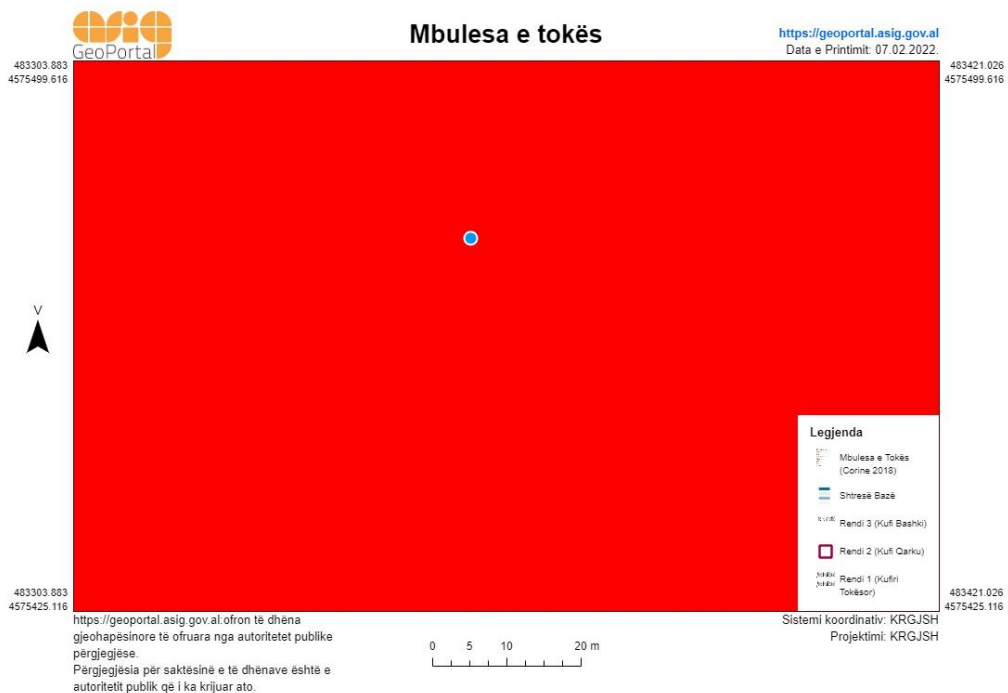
GeoPortal

Mbulesa e tokës

https://geoportal.asig.gov.al
Data e Printimit: 07.02.2022.

483303.883
4575499.616

483421.026
4575499.616

V

Legjenda
Mbulesa e Tokës (Corine 2018)
Shtresë Bazë
Rendi 3 (Kufi Bashki)
Rendi 2 (Kufi Qarku)
Rendi 1 (Kufiri Tokësor)

483303.883
4575425.116

483421.026
4575425.116

https://geoportal.asig.gov.al:ofron të dhëna gjeohapësinore të ofruara nga autoritetet publike përgjegjëse.
Përgjegjësia për saktësinë e të dhënave është e autoritetit publik që i ka krijuar ato.

0 5 10 20 m

Sistemi koordinativ: KRGJSH
Projektimi: KRGJSH